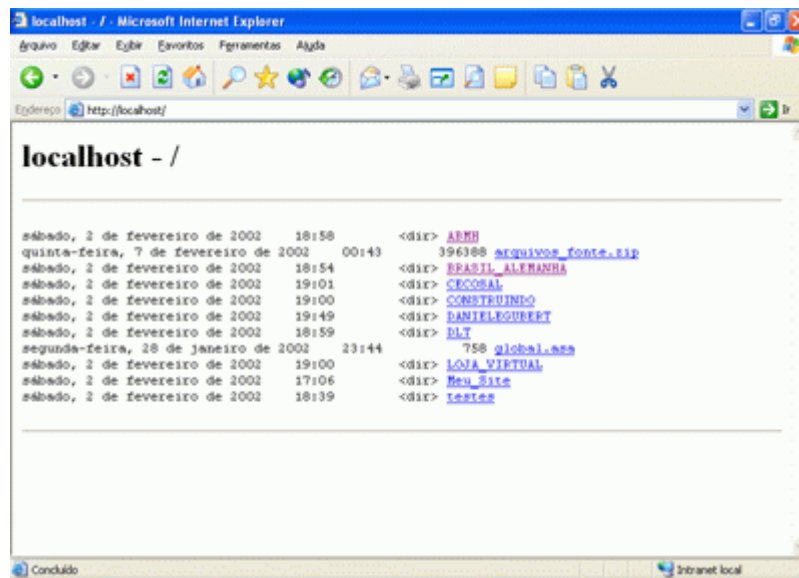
localhost - / - Microsoft Internet Explorer

Arquivo Editar Exibir Favoritos Ferramentas Ajuda

Endereço http://localhost/ Ir

localhost - /

sábado, 2 de fevereiro de 2002 18:58 <dir> ABMH
quinta-feira, 7 de fevereiro de 2002 00:43 396388 arquivos_fonte.zip
sábado, 2 de fevereiro de 2002 18:54 <dir> BRASIL_ALEMANHA
sábado, 2 de fevereiro de 2002 19:01 <dir> CECOSAL
sábado, 2 de fevereiro de 2002 19:00 <dir> CONSTRUINDO
sábado, 2 de fevereiro de 2002 19:49 <dir> DANIELEGUBERT
sábado, 2 de fevereiro de 2002 18:59 <dir> DLT
segunda-feira, 28 de janeiro de 2002 23:44 758 global.asa
sábado, 2 de fevereiro de 2002 19:00 <dir> LOJA_VIRTUAL
sábado, 2 de fevereiro de 2002 17:06 <dir> Meu_Site
sábado, 2 de fevereiro de 2002 18:39 <dir> testes

Concluído Intranet local